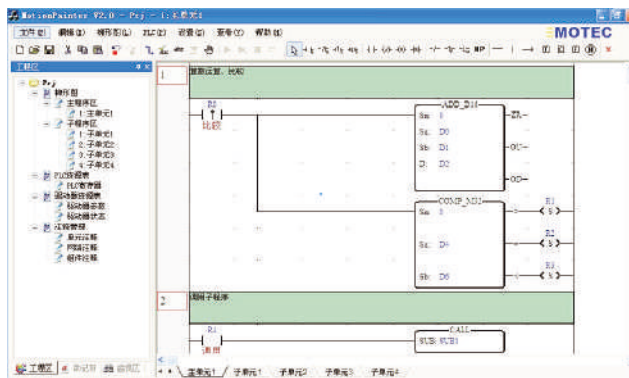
MotionPainter V2.0 - Prj - 1:主单元1

文件(F) 编辑(E) 梯形图(L) PLC(P) 设置(S) 查看(V) 帮助(H)

MOTEC

工程区

Prj
梯形图
主程序区
1:主单元1
子程序区
1:子单元1
2:子单元2
3:子单元3
4:子单元4
PLC数据表
PLC寄存器
驱动器数据表
驱动器参数
驱动器状态
注释管理
单元注释
网络注释
部件注释

工程区 | 地址表 | 监视区

1

双数运算、比较

B2
比较

ADD_DINT
EN
En: 1
Sa: D0
Sb: D1
D: D2
ENO
OUT
OD

COMP_MINT
En: 1
Sa: D4
Sb: D6

B1
B2
B3

2

调用子程序

B4
调用

CALL
SUB: 转子1

主单元1 / 子单元1 / 子单元2 / 子单元3 / 子单元4